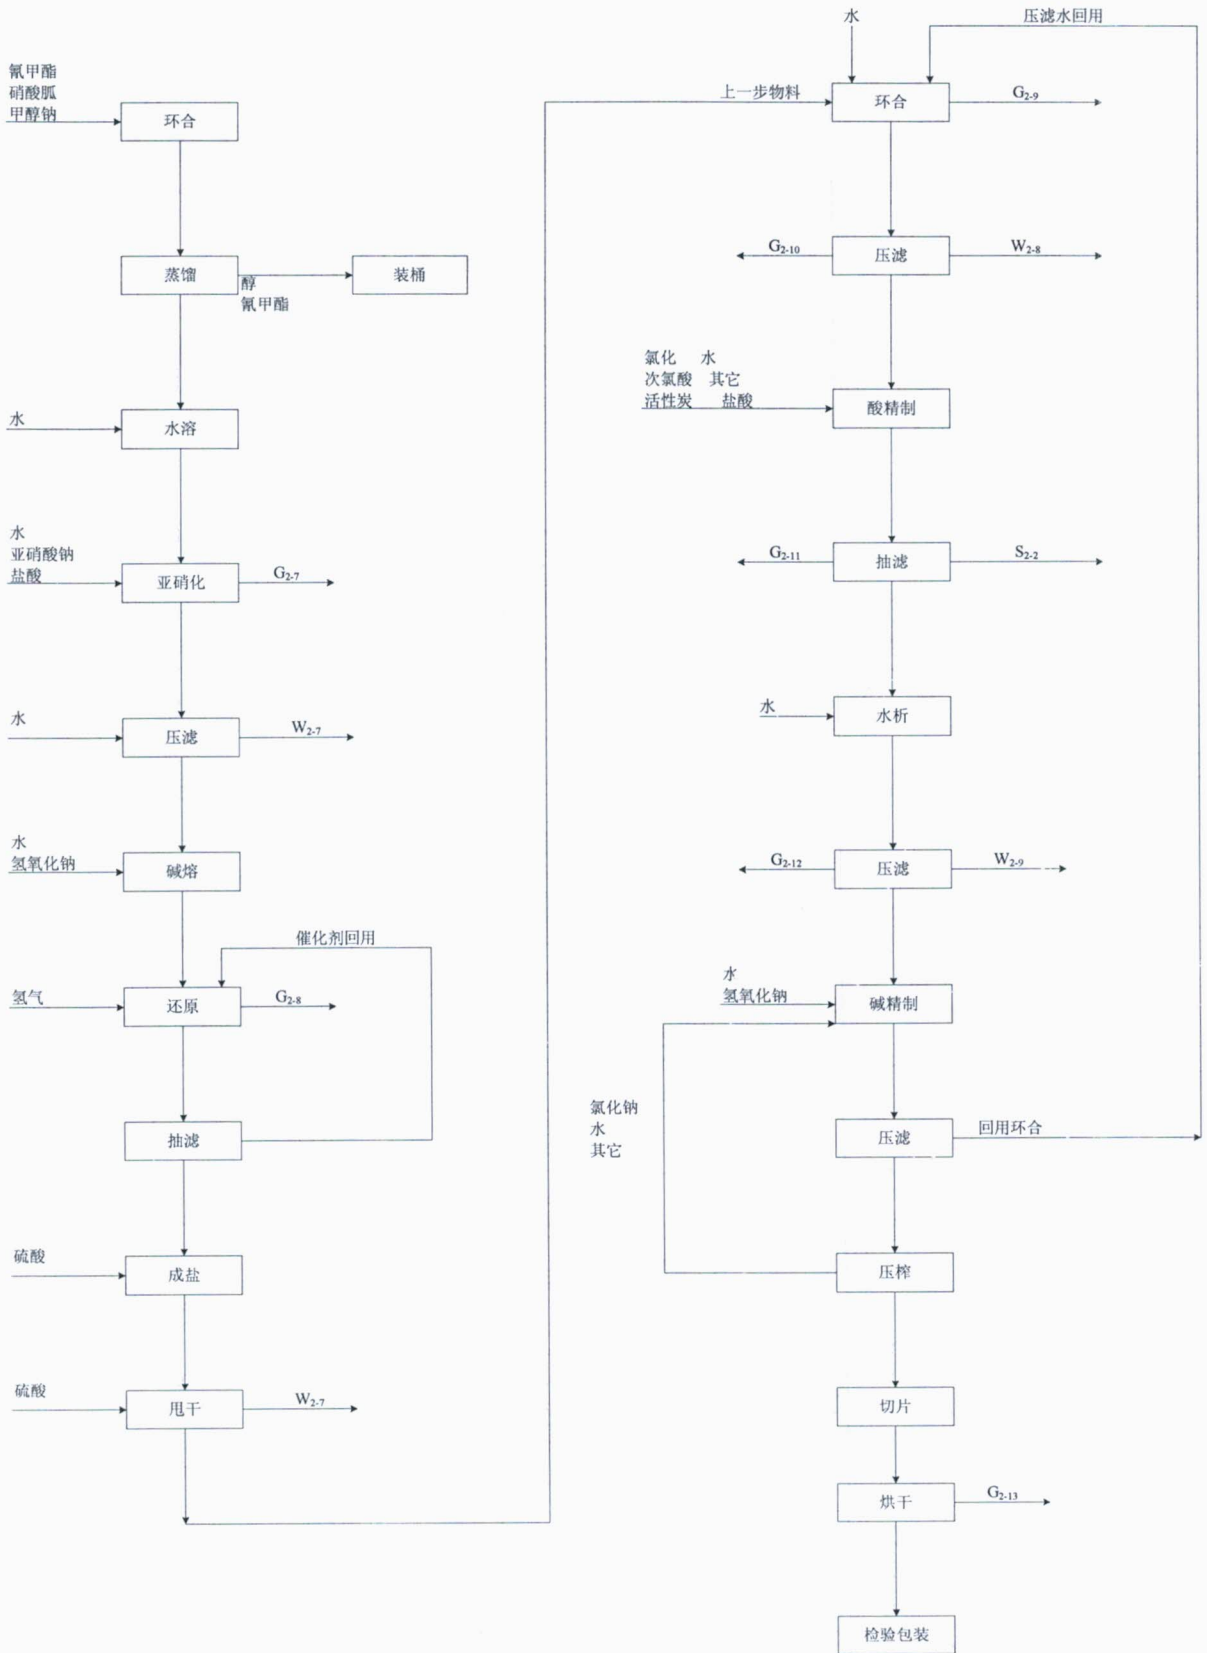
氰甲酯
硝酸胍
甲醇钠

环合

蒸馏

醇
氰甲酯

装桶

水

水溶

水
亚硝酸钠
盐酸

亚硝化

$G_{2-7}$

水

压滤

$W_{2-7}$

水
氢氧化钠

碱熔

催化剂回用

氢气

还原

$G_{2-8}$

抽滤

硫酸

成盐

硫酸

甩干

$W_{2-7}$

水

压滤水回用

上一步物料

环合

$G_{2-9}$

$G_{2-10}$

压滤

$W_{2-8}$

氯化　水
次氯酸　其它
活性炭　盐酸

酸精制

$G_{2-11}$

抽滤

$S_{2-2}$

水

水析

$G_{2-12}$

压滤

$W_{2-9}$

水
氢氧化钠

碱精制

氯化钠
水
其它

压滤

回用环合

压榨

切片

烘干

$G_{2-13}$

检验包装